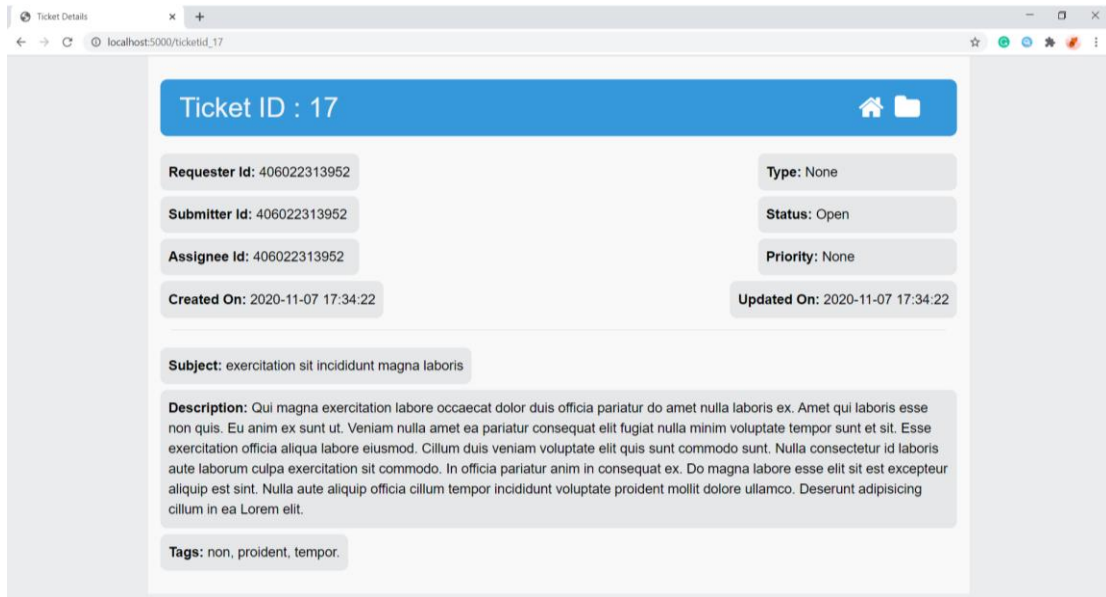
Ticket Details

localhost:5000/ticketid_17

Ticket ID : 17

Requester Id: 406022313952

Type: None

Submitter Id: 406022313952

Status: Open

Assignee Id: 406022313952

Priority: None

Created On: 2020-11-07 17:34:22

Updated On: 2020-11-07 17:34:22

Subject: exercitation sit incididunt magna laboris

Description: Qui magna exercitation labore occaecat dolor duis officia pariatur do amet nulla laboris ex. Amet qui laboris esse non quis. Eu anim ex sunt ut. Veniam nulla amet ea pariatur consequat elit fugiat nulla minim voluptate tempor sunt et sit. Esse exercitation officia aliqua labore eiusmod. Cillum duis veniam voluptate elit quis sunt commodo sunt. Nulla consectetur id laboris aute laborum culpa exercitation sit commodo. In officia pariatur anim in consequat ex. Do magna labore esse elit sit est excepteur aliquip est sint. Nulla aute aliquip officia cillum tempor incididunt voluptate proident mollit dolore ullamco. Deserunt adipisicing cillum in ea Lorem elit.

Tags: non, proident, tempor.